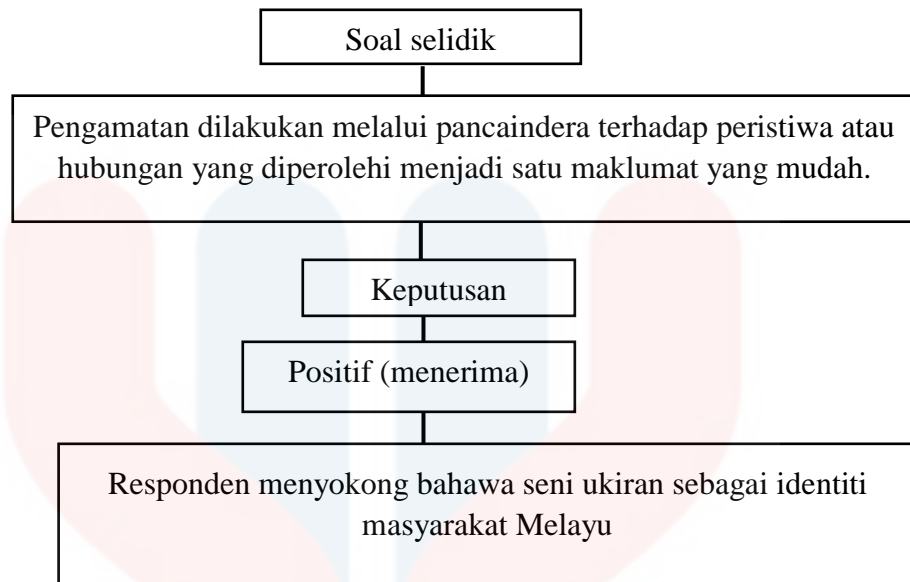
Soal selidik

Pengamatan dilakukan melalui pancaindera terhadap peristiwa atau hubungan yang diperolehi menjadi satu maklumat yang mudah.

Keputusan

Positif (menerima)

Responden menyokong bahawa seni ukiran sebagai identiti masyarakat Melayu